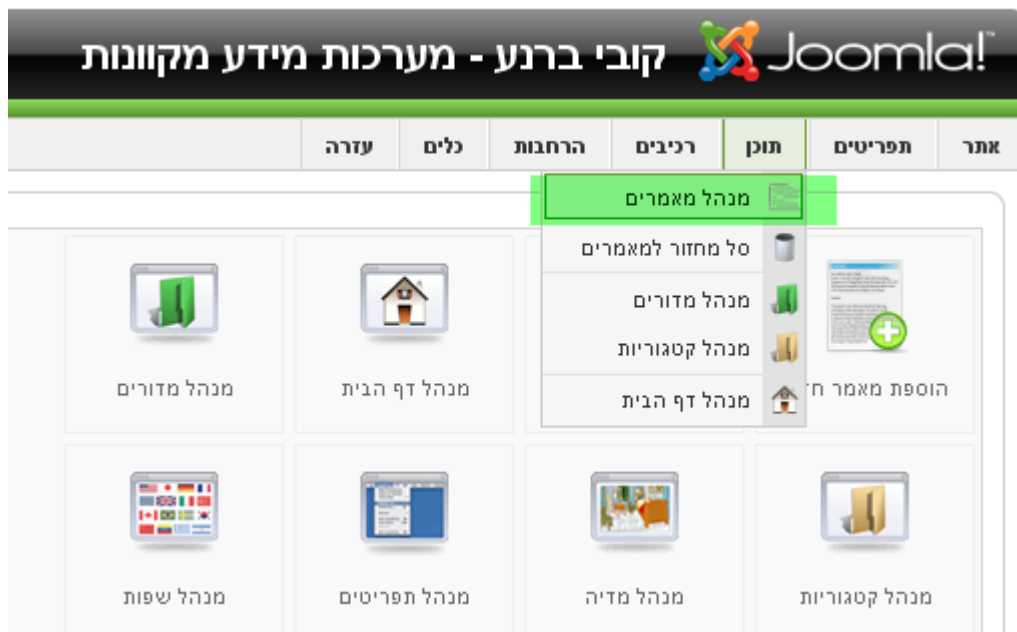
Joomla! קובי ברנע - מערכות מידע מקוונות

אתר
תפריטים
תוכן
רכיבים
הרחבות
כלים
עזרה

מנהל מאמרים
סל מחזור למאמרים
מנהל מדורים
מנהל קטגוריות
מנהל דף הבית

הוספת מאמר ח
מנהל דף הבית
מנהל מדורים
מנהל קטגוריות
מנהל מדיה
מנהל תפריטים
מנהל שפות